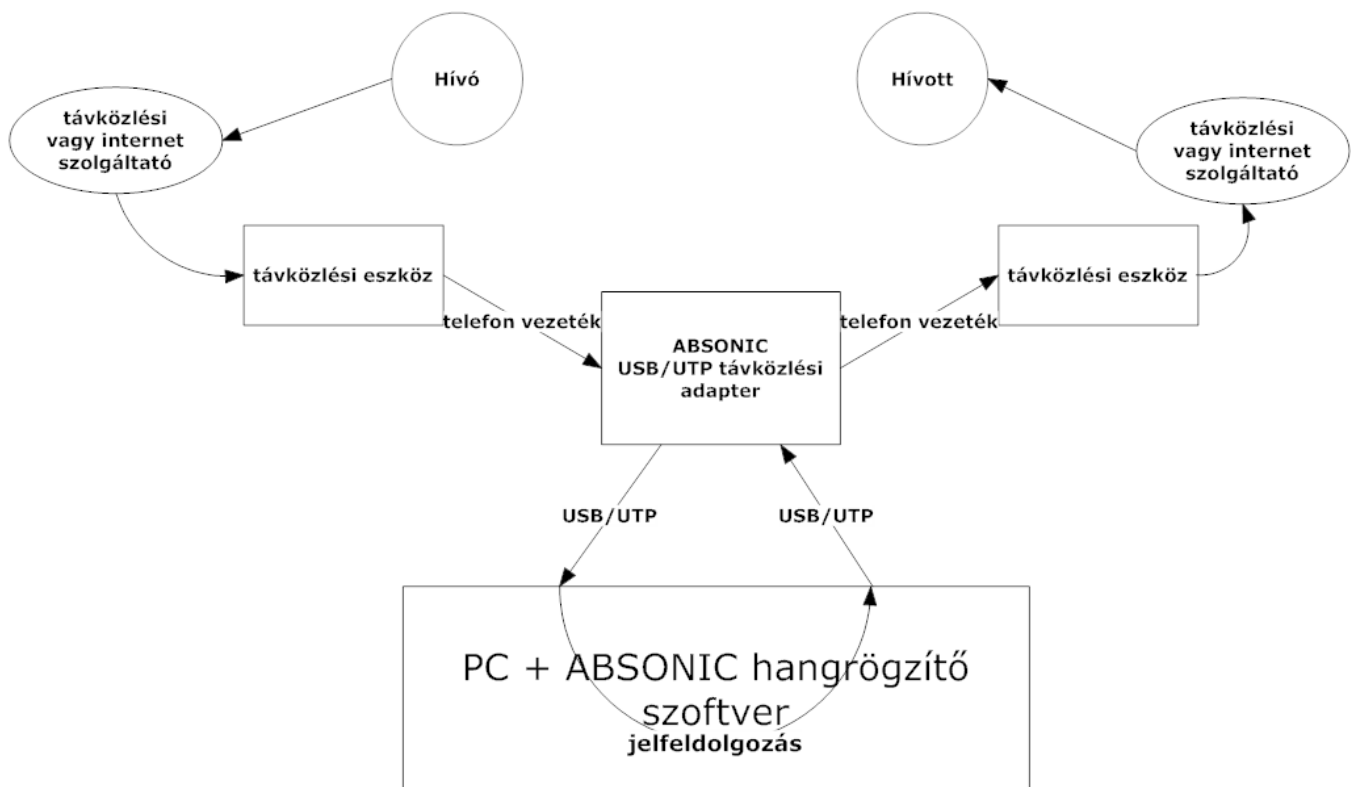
Hívó

Hívott

távközlési vagy internet szolgáltató

távközlési vagy internet szolgáltató

távközlési eszköz

távközlési eszköz

telefon vezeték

telefon vezeték

ABSONIC
USB/UTP távközlési adapter

USB/UTP

USB/UTP

PC + ABSONIC hangrögzítő szoftver

jelfeldolgozás